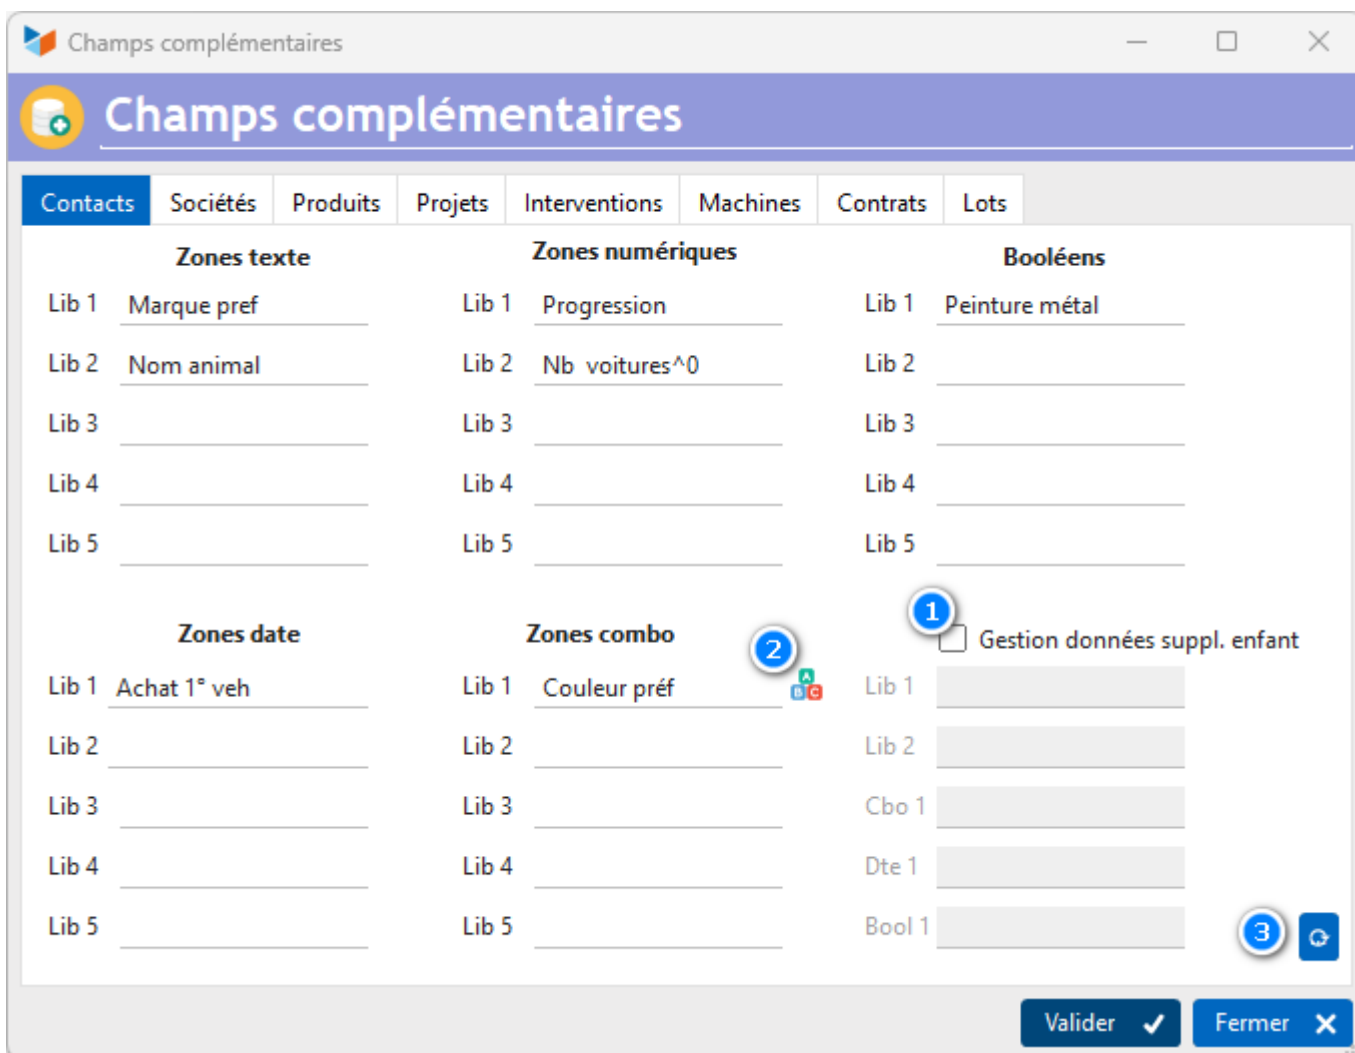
Champs complémentaires

Champs complémentaires

Contacts | Sociétés | Produits | Projets | Interventions | Machines | Contrats | Lots

Zones texte
Lib 1 Marque pref
Lib 2 Nom animal
Lib 3
Lib 4
Lib 5

Zones numériques
Lib 1 Progression
Lib 2 Nb voitures^0
Lib 3
Lib 4
Lib 5

Booléens
Lib 1 Peinture métal
Lib 2
Lib 3
Lib 4
Lib 5

Zones date
Lib 1 Achat 1° veh
Lib 2
Lib 3
Lib 4
Lib 5

Zones combo
2
Lib 1 Couleur préf
Lib 2
Lib 3
Lib 4
Lib 5

1
Gestion données suppl. enfant
Lib 1
Lib 2
Cbo 1
Dte 1
Bool 1

3

Valider
Fermer